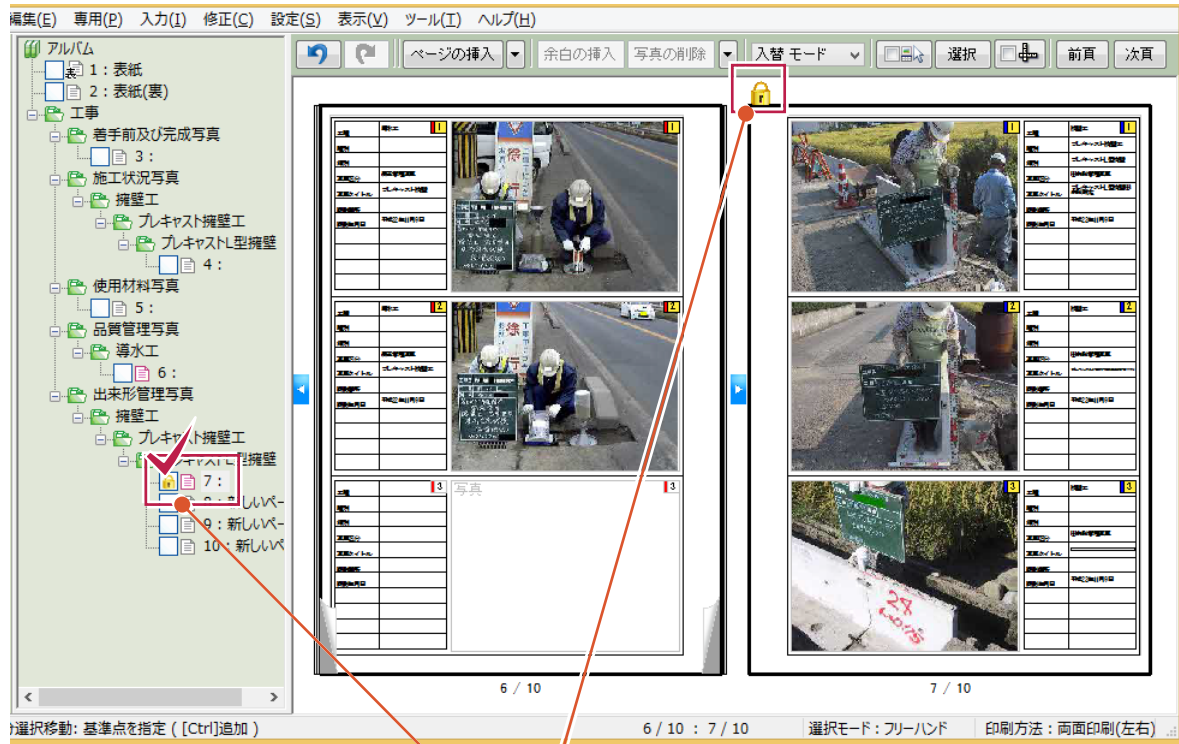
編集(E) 専用(P) 入力(I) 修正(C) 設定(S) 表示(V) ツール(T) ヘルプ(H)

アルバム
1：表紙
2：表紙(裏)
工事
着手前及び完成写真
3：
施工状況写真
擁壁工
プレキャスト擁壁工
プレキャストL型擁壁
4：
使用材料写真
5：
品質管理写真
導水工
6：
出来形管理写真
擁壁工
プレキャスト擁壁工
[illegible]キャストL型擁壁
7：
8：新しいペ
9：新しいペ
10：新しいペ

ページの挿入 余白の挿入 写真の削除 入替 モード 選択 前頁 次頁

写真

6 / 10
7 / 10

選択移動: 基準点を指定 ( [Ctrl]追加 )
6 / 10 : 7 / 10
選択モード：フリーハンド
印刷方法：両面印刷(左右)